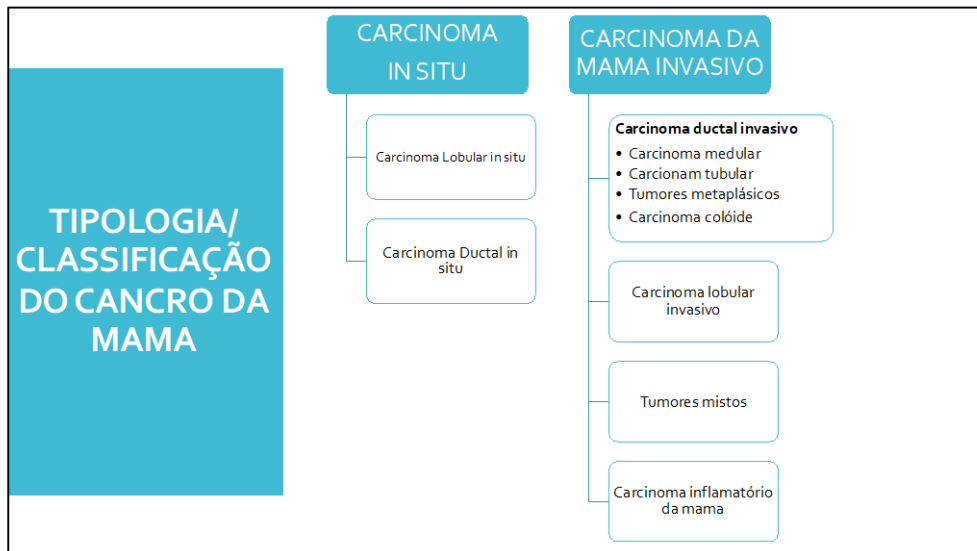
TIPOLOGIA/ CLASSIFICAÇÃO DO CANCRO DA MAMA

CARCINOMA IN SITU

Carcinoma Lobular in situ

Carcinoma Ductal in situ

CARCINOMA DA MAMA INVASIVO

**Carcinoma ductal invasivo**
- Carcinoma medular
- Carcionam tubular
- Tumores metaplásicos
- Carcinoma colóide

Carcinoma lobular invasivo

Tumores mistos

Carcinoma inflamatório da mama